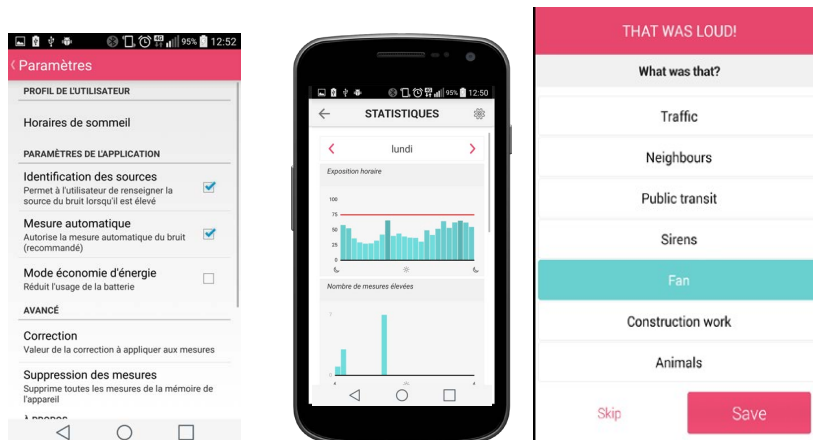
95% 12:52

Paramètres

PROFIL DE L'UTILISATEUR

Horaires de sommeil

PARAMÈTRES DE L'APPLICATION

Identification des sources
Permet à l'utilisateur de renseigner la source du bruit lorsqu'il est élevé

Mesure automatique
Autorise la mesure automatique du bruit (recommandé)

Mode économie d'énergie
Réduit l'usage de la batterie

AVANCÉ

Correction
Valeur de la correction à appliquer aux mesures

Suppression des mesures
Supprime toutes les mesures de la mémoire de l'appareil

À propos

95% 12:50

STATISTIQUES

lundi

Exposition horaire

100
75
50
25
0

Nombre de mesures élevées

THAT WAS LOUD!

What was that?

Traffic

Neighbours

Public transit

Sirens

Fan

Construction work

Animals

Skip

Save